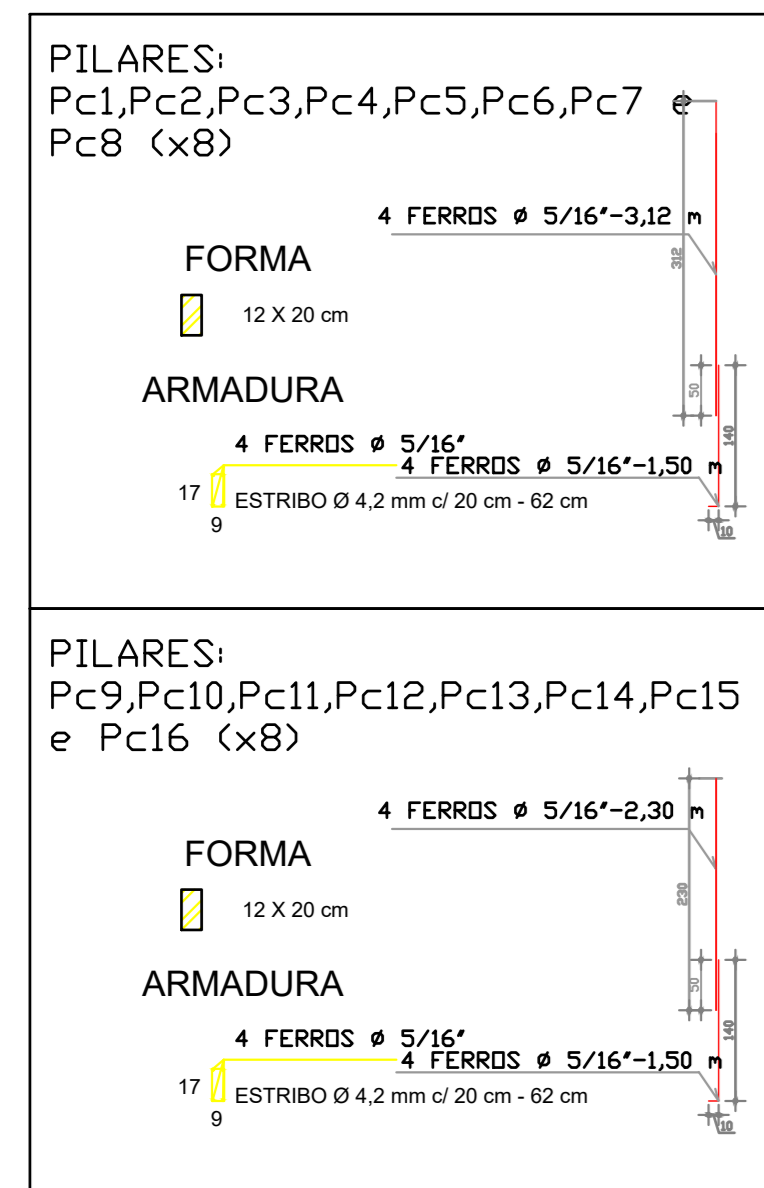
PILARES:
Pc1,Pc2,Pc3,Pc4,Pc5,Pc6,Pc7 e Pc8 (x8)

4 FERROS ø 5/16"-3,12 m

312

FORMA

12 X 20 cm

ARMADURA

50

140

4 FERROS ø 5/16"

4 FERROS ø 5/16"-1,50 m

17

ESTRIBO Ø 4,2 mm c/ 20 cm - 62 cm

9

10

PILARES:
Pc9,Pc10,Pc11,Pc12,Pc13,Pc14,Pc15 e Pc16 (x8)

4 FERROS ø 5/16"-2,30 m

230

FORMA

12 X 20 cm

ARMADURA

50

140

4 FERROS ø 5/16"

4 FERROS ø 5/16"-1,50 m

17

ESTRIBO Ø 4,2 mm c/ 20 cm - 62 cm

9

10